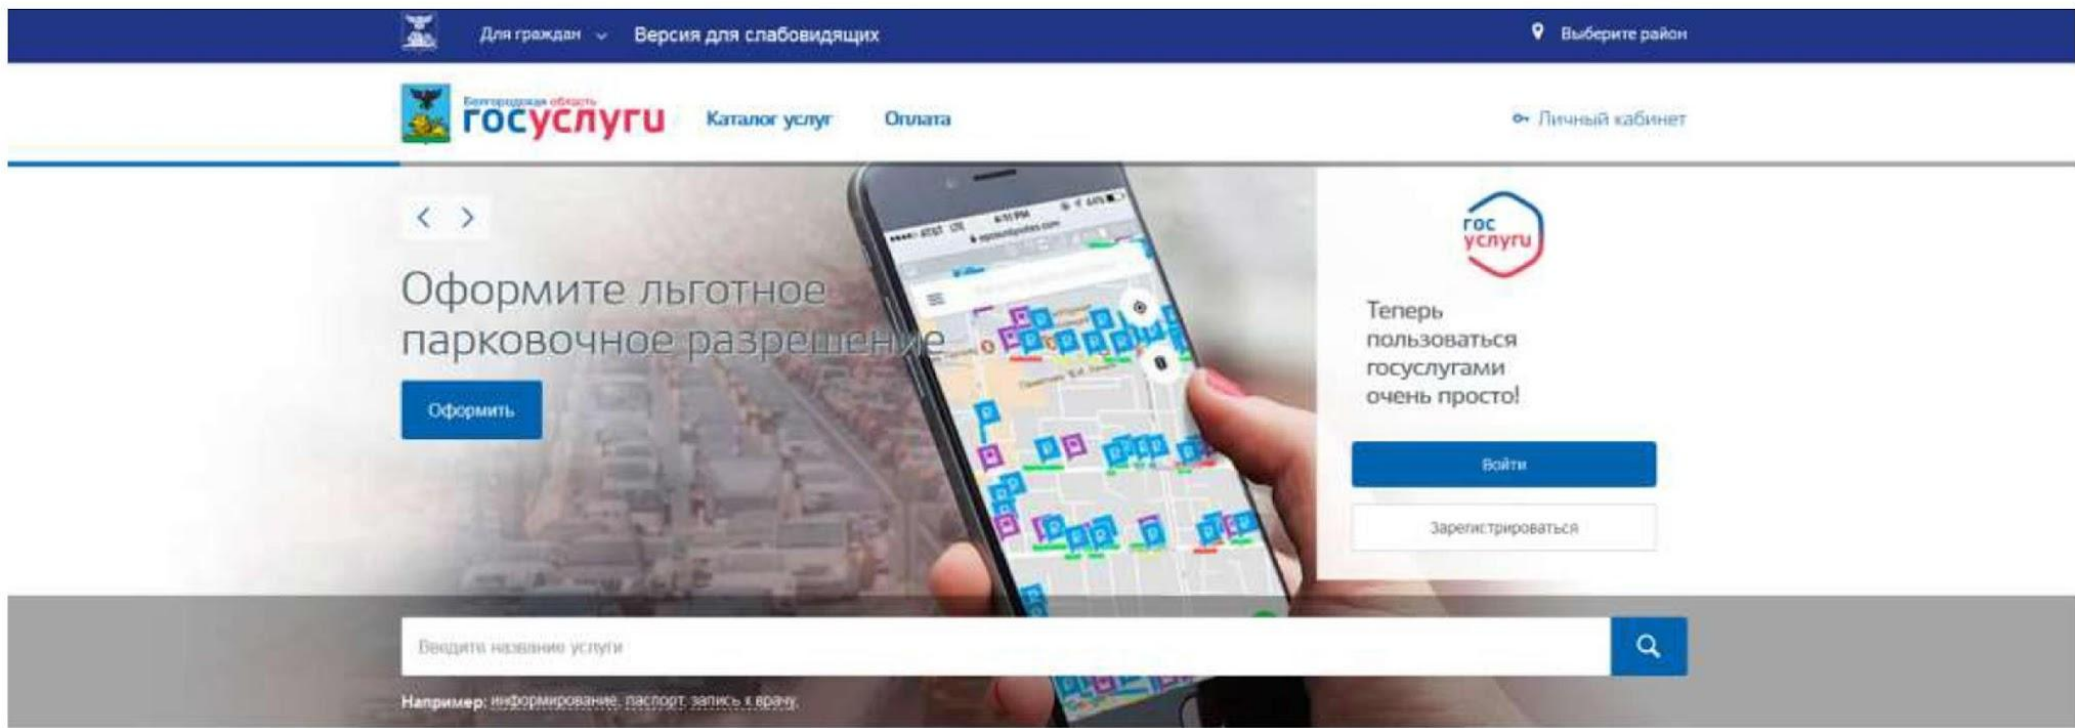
Для граждан Версия для слабовидящих

Выберите район

Белгородская область
госуслуги

Каталог услуг Оплата

Личный кабинет

Оформите льготное парковочное разрешение

Оформить

гос услуги

Теперь пользоваться госуслугами очень просто!

Войти

Зарегистрироваться

Введите название услуги

Например: информирование, паспорт, запись к врачу